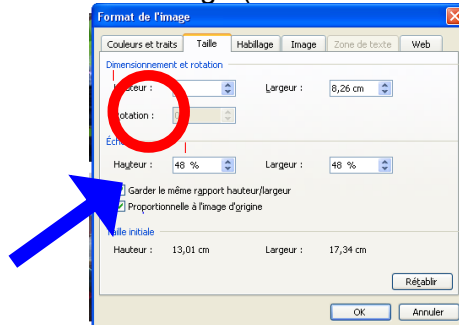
Format de l'image

Couleurs et traits | Taille | Habillage | Image | Zone de texte | Web

Dimensionnement et rotation

H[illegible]teur : | Largeur : 8,26 cm

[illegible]otation : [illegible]

Éch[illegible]

Hauteur : 48 % | Largeur : 48 %

Garder le même rapport hauteur/largeur

Proportionnelle à l'image d'origine

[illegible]aille initiale

Hauteur : 13,01 cm | Largeur : 17,34 cm

Rétablir

OK | Annuler